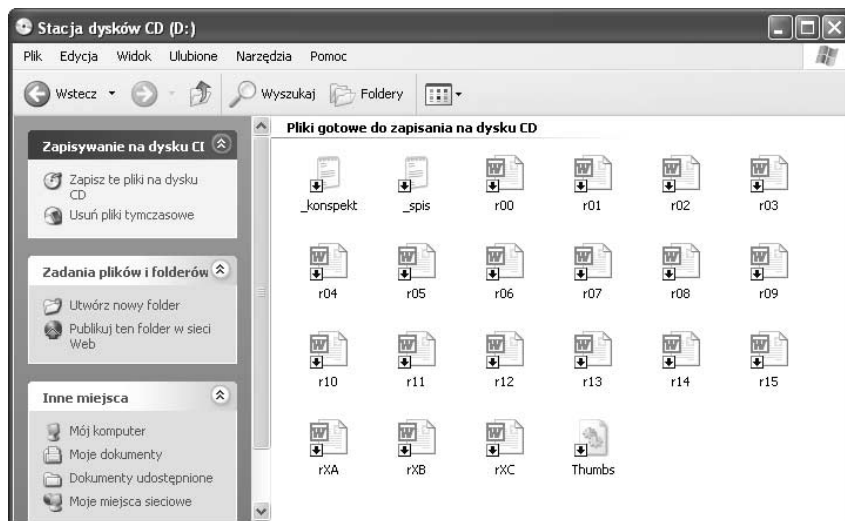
Stacja dysków CD (D:)

Plik Edycja Widok Ulubione Narzędzia Pomoc

Wstecz Wyszukaj Foldery

Zapisywanie na dysku CI

Zapisz te pliki na dysku CD

Usuń pliki tymczasowe

Zadania plików i folderów

Utwórz nowy folder

Publikuj ten folder w sieci Web

Inne miejsca

Mój komputer

Moje dokumenty

Dokumenty udostępnione

Moje miejsca sieciowe

Pliki gotowe do zapisania na dysku CD

_konspekt _spis r00 r01 r02 r03

r04 r05 r06 r07 r08 r09

r10 r11 r12 r13 r14 r15

rXA rXB rXC Thumbs